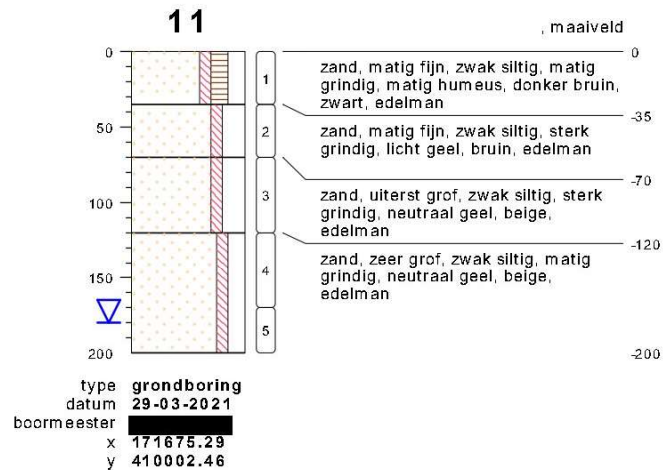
11

, maaiveld

0
50
100
150
200

1
2
3
4
5

0
zand, matig fijn, zwak siltig, matig grindig, matig humeus, donker bruin, zwart, edelman

-35
zand, matig fijn, zwak siltig, sterk grindig, licht geel, bruin, edelman

-70
zand, uiterst grof, zwak siltig, sterk grindig, neutraal geel, beige, edelman

-120
zand, zeer grof, zwak siltig, matig grindig, neutraal geel, beige, edelman

-200

type grondboring
datum 29-03-2021
boormeester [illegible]
x 171675.29
y 410002.46